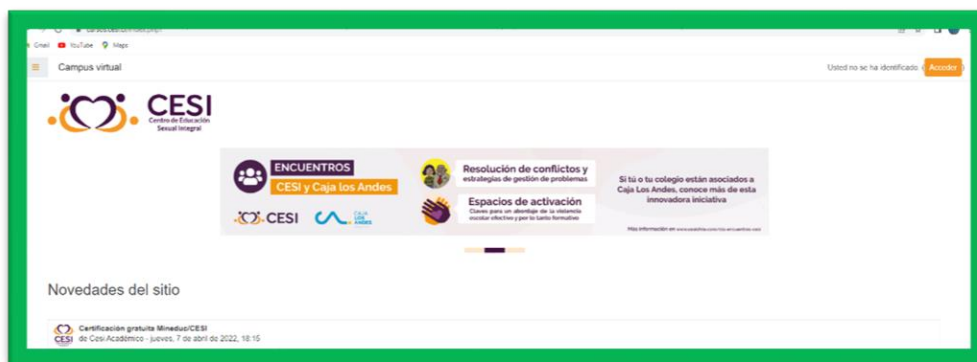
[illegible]

Gmail YouTube Maps

Campus virtual

Usted no se ha identificado. ( Acceder

CESI
Centro de Educación Sexual Integral

ENCUENTROS
CESI y Caja los Andes

CESI CAJA LOS ANDES

Resolución de conflictos y
estrategias de gestión de problemas

Espacios de activación
Claves para un abordaje de la violencia escolar efectivo y por lo tanto formativo

Si tú o tu colegio están asociados a Caja Los Andes, conoce más de esta innovadora iniciativa

Más información en: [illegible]

Novedades del sitio

Certificación gratuita Mineduc/CESI
de Cesi Académico - jueves, 7 de abril de 2022, 18:15